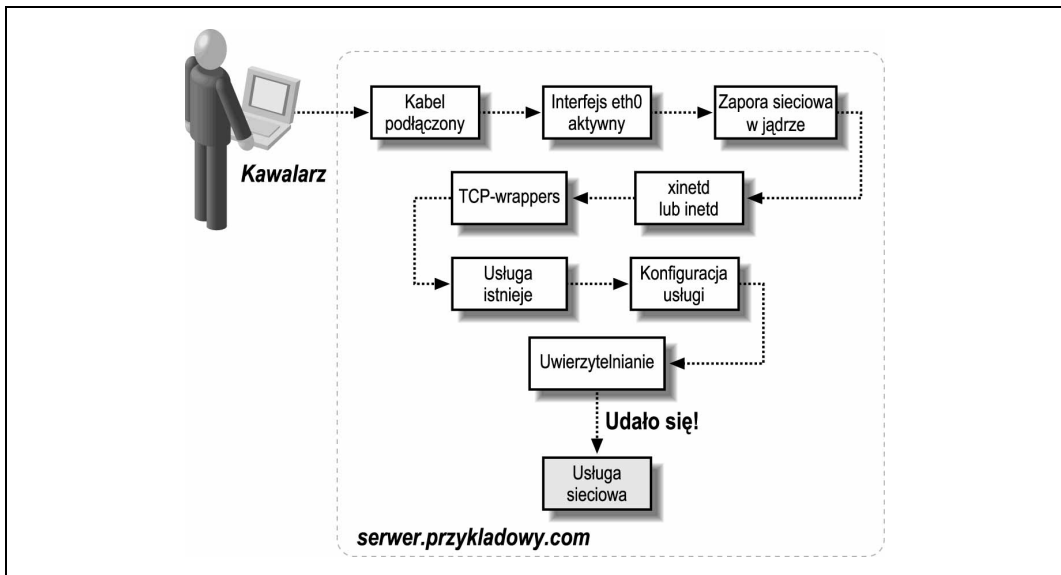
Kawalarz

Kabel podłączony

Interfejs eth0 aktywny

Zapora sieciowa w jądrze

xinetd lub inetd

TCP-wrappers

Usługa istnieje

Konfiguracja usługi

Uwierzytelnianie

Udało się!

Usługa sieciowa

serwer.przykladowy.com